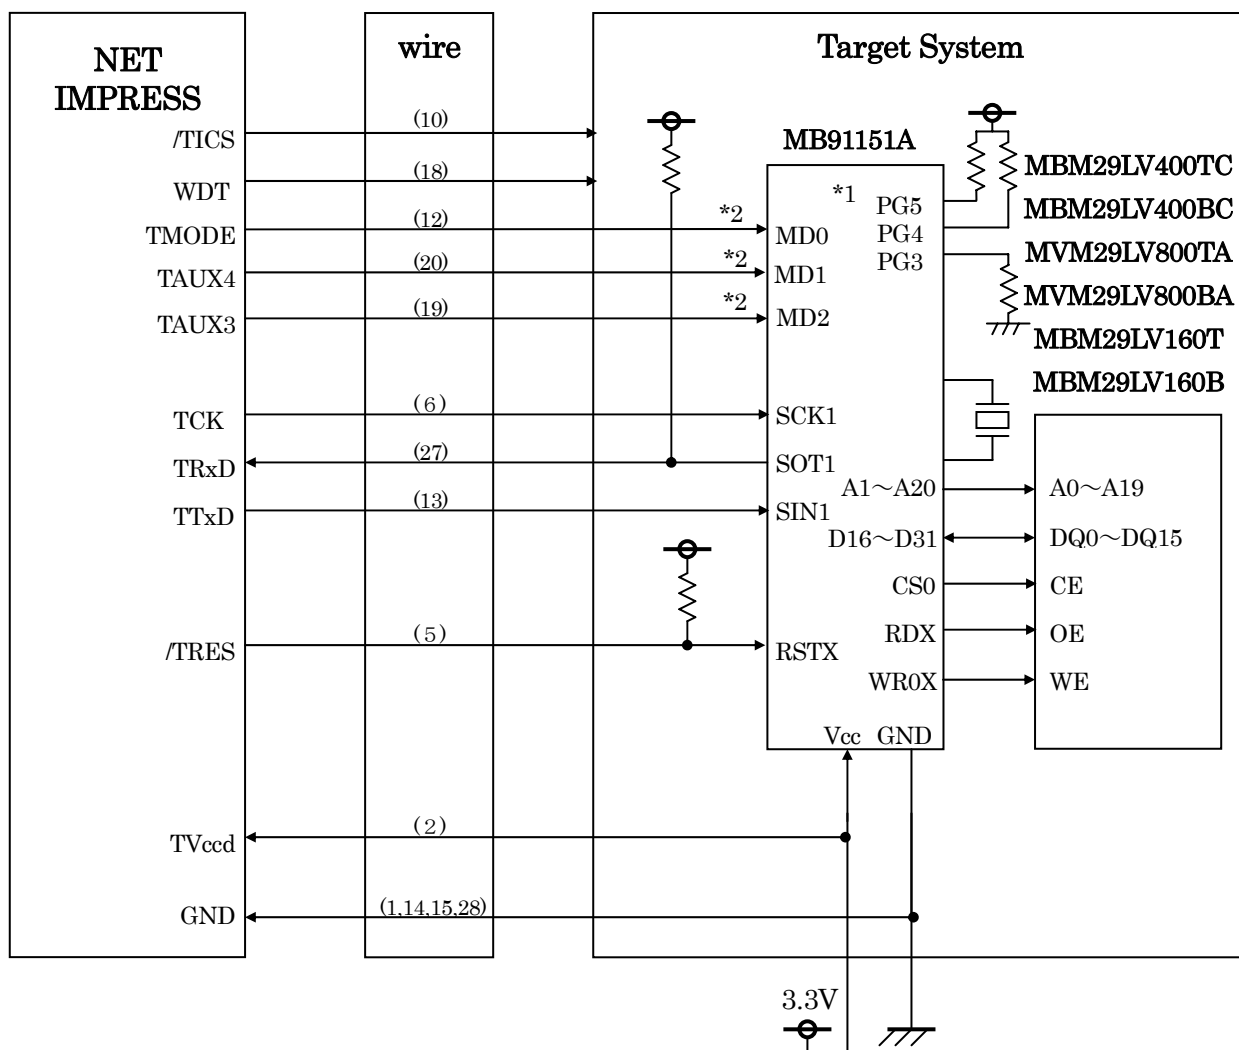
NET IMPRESS

wire

Target System

/TICS
(10)
WDT
(18)
TMODE
(12)
TAUX4
(20)
TAUX3
(19)
TCK
(6)
TRxD
(27)
TTxD
(13)
/TRES
(5)
TVccd
(2)
GND
(1,14,15,28)

MB91151A
*1
*2 MD0
*2 MD1
*2 MD2
PG5
PG4
PG3
SCK1
SOT1
SIN1
RSTX
A1～A20
D16～D31
CS0
RDX
WR0X
Vcc GND

MBM29LV400TC
MBM29LV400BC
MVM29LV800TA
MVM29LV800BA
MBM29LV160T
MBM29LV160B

A0～A19
DQ0～DQ15
CE
OE
WE

3.3V